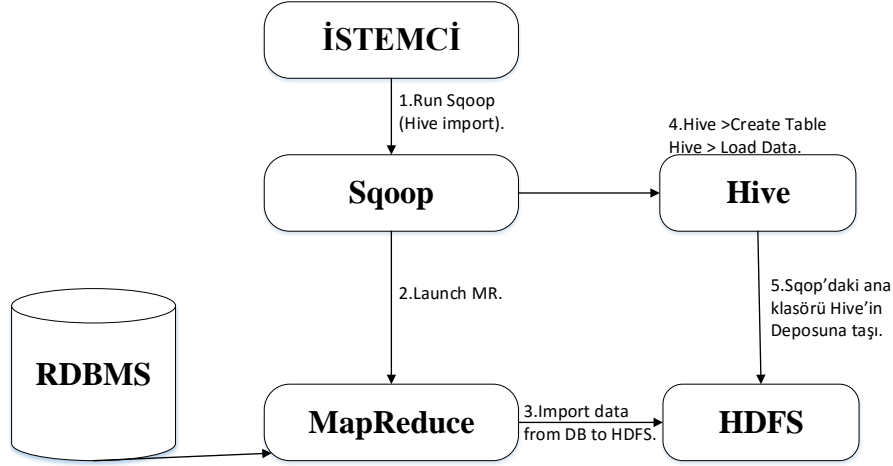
İSTEMCİ

1.Run Sqoop (Hive import).

4.Hive >Create Table
Hive > Load Data.

Sqoop

Hive

2.Launch MR.

5.Sqop'daki ana klasörü Hive'in Deposuna taşı.

RDBMS

MapReduce

3.Import data from DB to HDFS.

HDFS